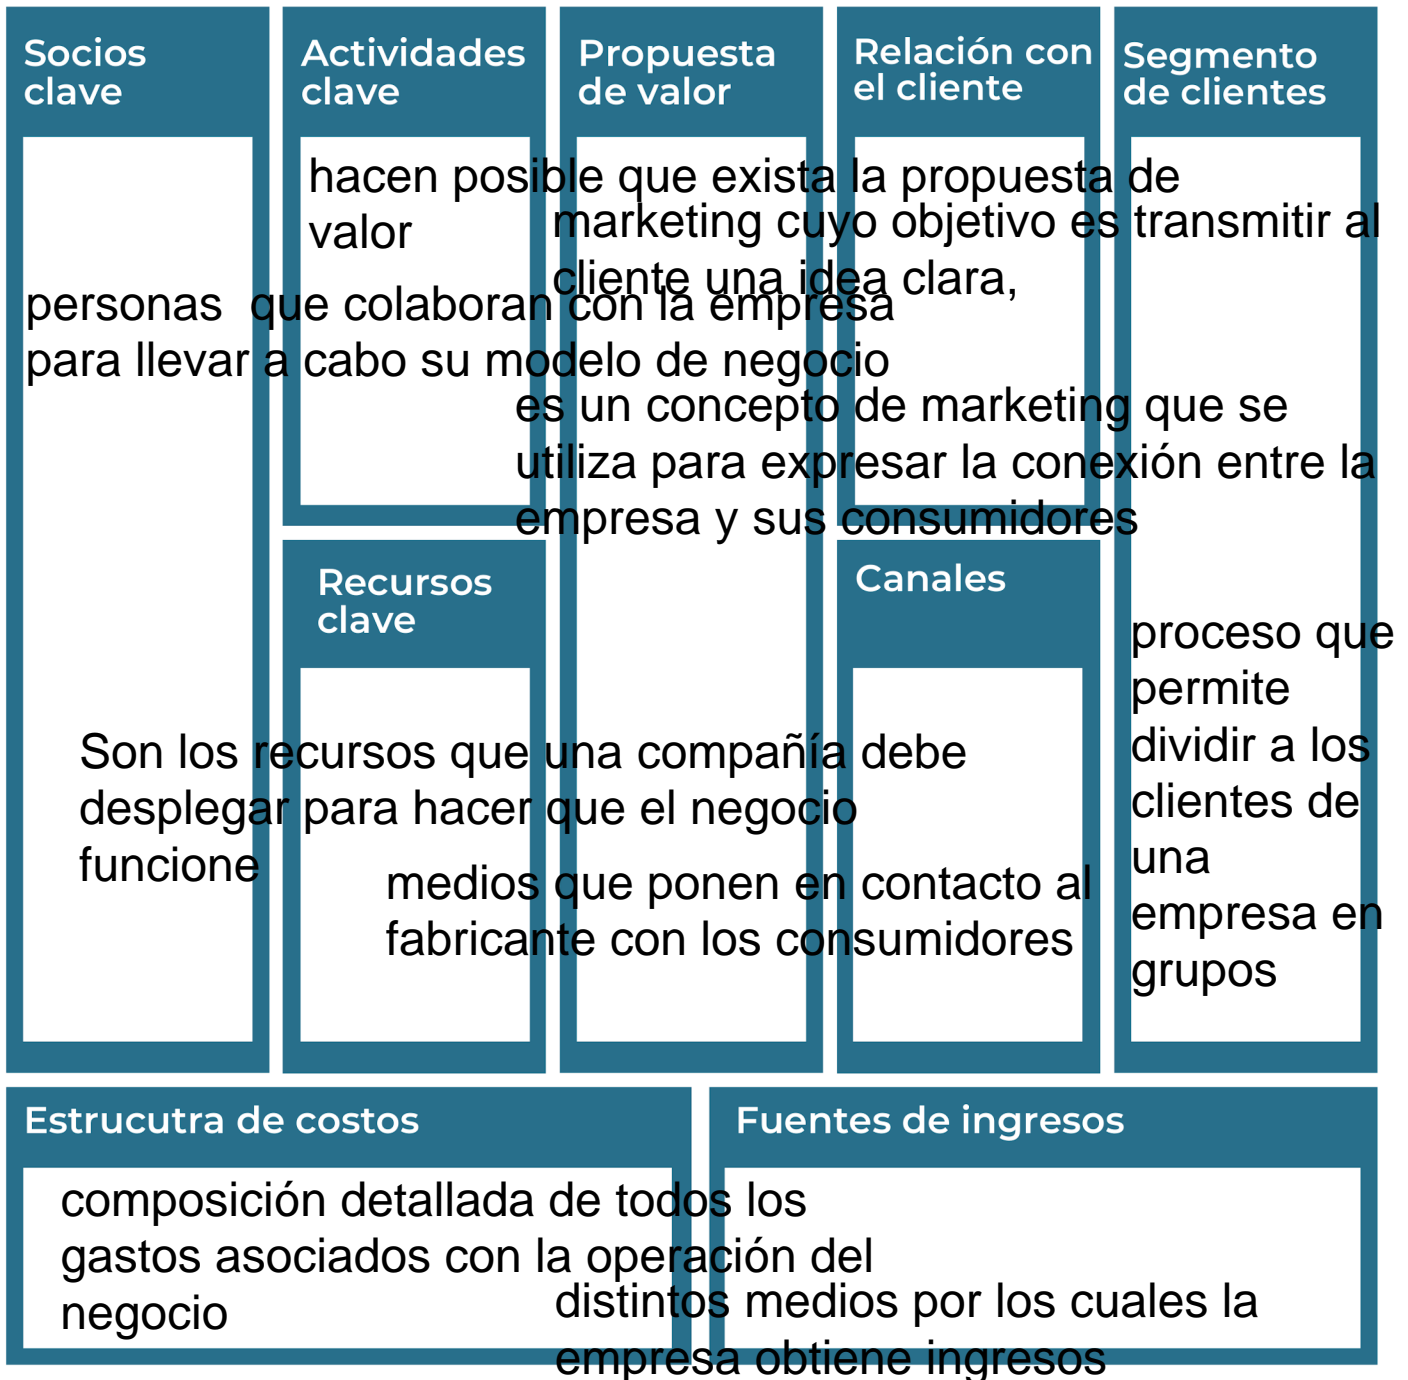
Socios clave

Actividades clave

Propuesta de valor

Relación con el cliente

Segmento de clientes

hacen posible que exista la propuesta de valor

marketing cuyo objetivo es transmitir al cliente una idea clara,

personas que colaboran con la empresa para llevar a cabo su modelo de negocio

es un concepto de marketing que se utiliza para expresar la conexión entre la empresa y sus consumidores

Recursos clave

Canales

proceso que permite dividir a los clientes de una empresa en grupos

Son los recursos que una compañía debe desplegar para hacer que el negocio funcione

medios que ponen en contacto al fabricante con los consumidores

Estrucutra de costos

Fuentes de ingresos

composición detallada de todos los gastos asociados con la operación del negocio

distintos medios por los cuales la empresa obtiene ingresos